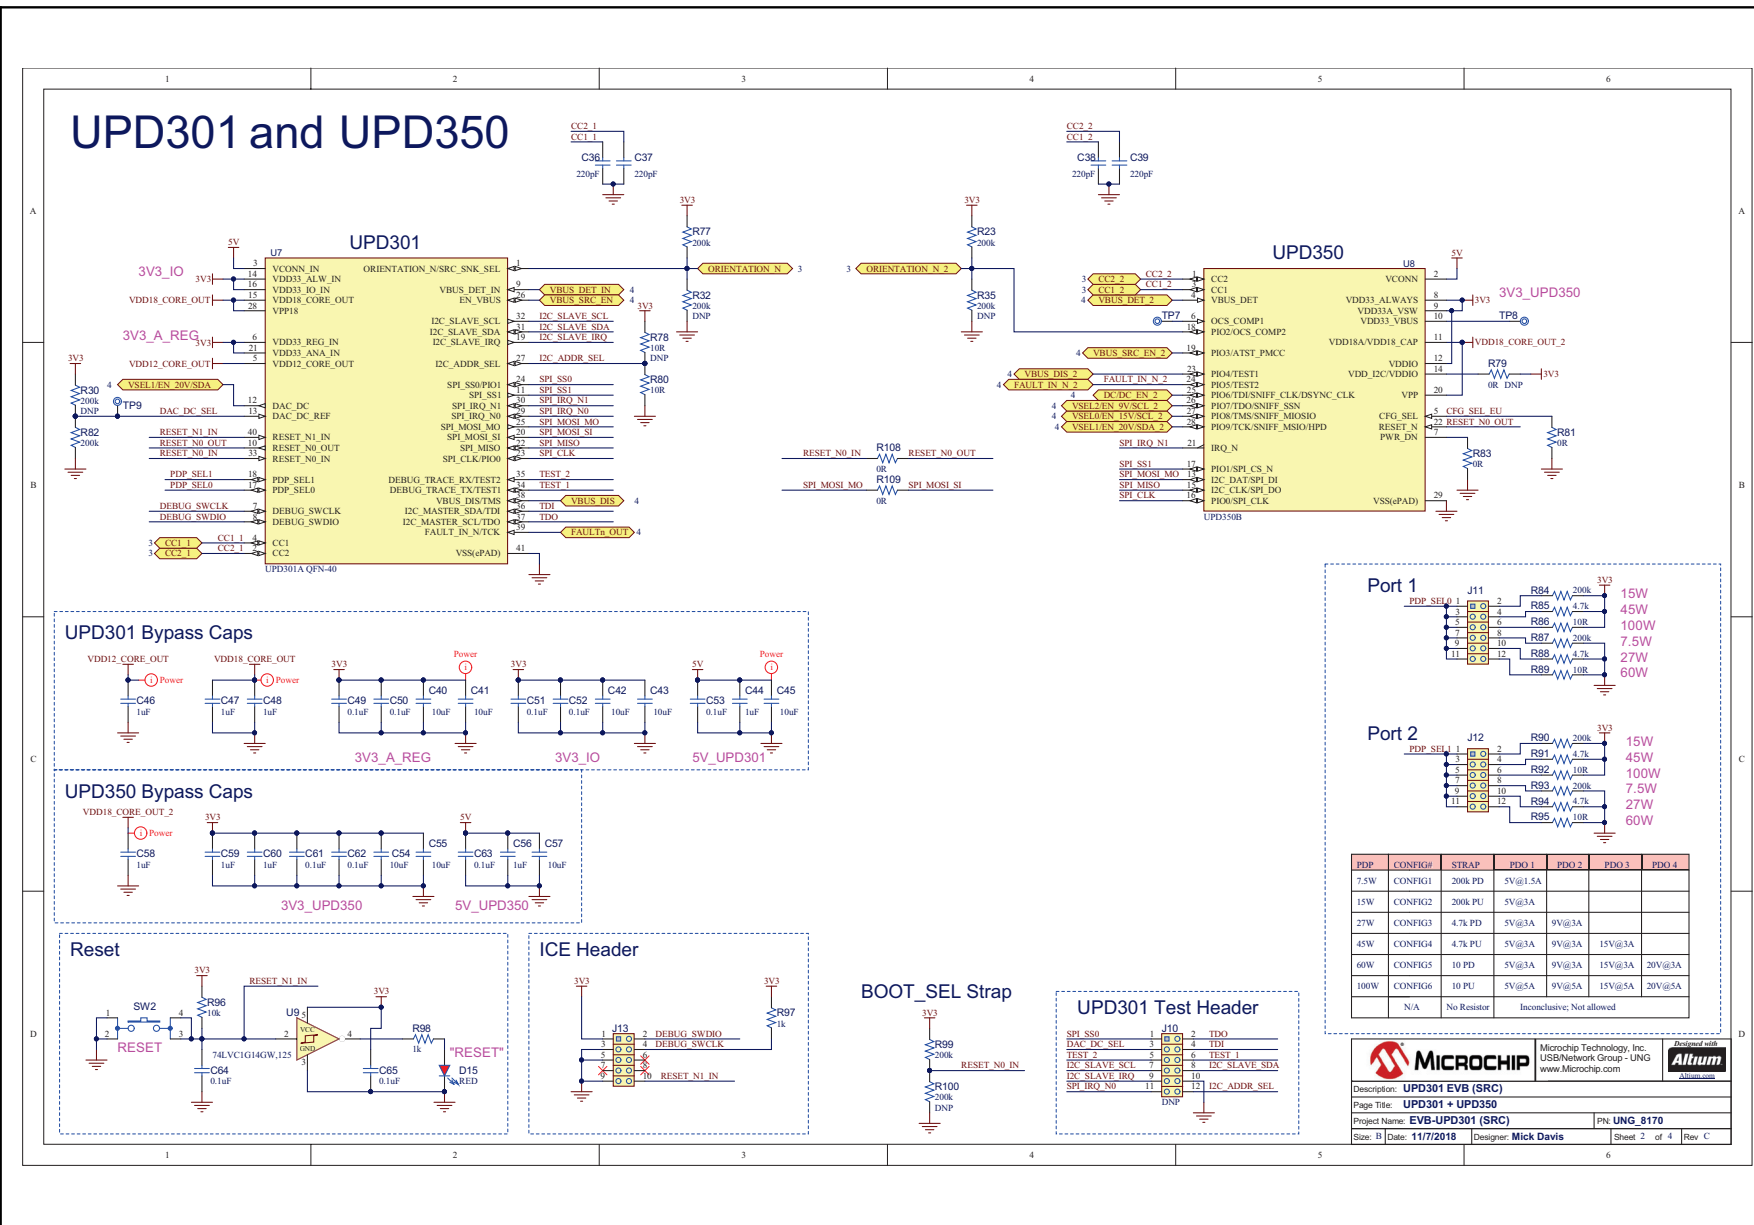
UPD301 and UPD350

UPD301

U7

3V3_IO
VDD18_CORE_OUT
3V3_A_REG
VDD12_CORE_OUT

VCONN_IN
VDD33_ALW_IN
VDD33_IO_IN
VDD18_CORE_OUT
VPP18
VDD33_REG_IN
VDD33_ANA_IN
VDD12_CORE_OUT
DAC_DC
DAC_DC_REF
RESET_N1_IN
RESET_N0_OUT
RESET_N0_IN
PDP_SEL1
PDP_SEL0
DEBUG_SWCLK
DEBUG_SWDIO
CC1
CC2

ORIENTATION_N/SRC_SNK_SEL
VBUS_DET_IN
EN_VBUS
I2C_SLAVE_SCL
I2C_SLAVE_SDA
I2C_SLAVE_IRQ
I2C_ADDR_SEL
SPI_SS0/PIO1
SPI_SS1
SPI_IRQ_N1
SPI_IRQ_N0
SPI_MOSI_MO
SPI_MOSI_SI
SPI_MISO
SPI_CLK/PIO0
DEBUG_TRACE_RX/TEST2
DEBUG_TRACE_TX/TEST1
VBUS_DIS/TMS
I2C_MASTER_SDA/TDI
I2C_MASTER_SCL/TDO
FAULT_IN_N/TCK
VSS(ePAD)

UPD301A QFN-40

R77 200k
ORIENTATION_N
R32 200k DNP
R78 10R DNP
R80 10R
R30 200k DNP
R82 200k
TP9
VSEL1/EN_20V/SDA
DAC_DC_SEL
VBUS_DET_IN
VBUS_SRC_EN
VBUS_DIS
FAULTn_OUT
CC1_1
CC2_1

CC2_1
CC1_1
C36 220pF
C37 220pF
CC2_2
CC1_2
C38 220pF
C39 220pF

R23 200k
R35 200k DNP
ORIENTATION_N_2

UPD350
U8

CC2
CC1
VBUS_DET
OCS_COMP1
PIO2/OCS_COMP2
PIO3/ATST_PMCC
PIO4/TEST1
PIO5/TEST2
PIO6/TDI/SNIFF_CLK/DSYNC_CLK
PIO7/TDO/SNIFF_SSN
PIO8/TMS/SNIFF_MIOSIO
PIO9/TCK/SNIFF_MSIO/HPD
IRQ_N
PIO1/SPI_CS_N
I2C_DAT/SPI_DI
I2C_CLK/SPI_DO
PIO0/SPI_CLK

VCONN
VDD33_ALWAYS
VDD33A_VSW
VDD33_VBUS
VDD18A/VDD18_CAP
VDDIO
VDD_I2C/VDDIO
VPP
CFG_SEL
RESET_N
PWR_DN
VSS(ePAD)

UPD350B

3V3_UPD350
TP8
TP7
VDD18_CORE_OUT_2
R79 0R DNP
CFG_SEL_EU
RESET_N0_OUT
R81 0R
R83 0R
VBUS_SRC_EN_2
VBUS_DIS_2
FAULT_IN_N_2
DC/DC_EN_2
VSEL2/EN_9V/SCL_2
VSEL0/EN_15V/SCL_2
VSEL1/EN_20V/SDA_2
SPI_IRQ_N1
SPI_SS1
SPI_MOSI_MO
SPI_MISO
SPI_CLK

RESET_N0_IN R108 0R RESET_N0_OUT
SPI_MOSI_MO R109 0R SPI_MOSI_SI

UPD301 Bypass Caps
VDD12_CORE_OUT
VDD18_CORE_OUT
Power
C46 1uF
C47 1uF
C48 1uF
C49 0.1uF
C50 0.1uF
C40 10uF
C41 10uF
C51 0.1uF
C52 0.1uF
C42 10uF
C43 10uF
C53 0.1uF
C44 1uF
C45 10uF
3V3_A_REG
3V3_IO
5V_UPD301

UPD350 Bypass Caps
VDD18_CORE_OUT_2
C58 1uF
C59 1uF
C60 1uF
C61 0.1uF
C62 0.1uF
C54 10uF
C55 10uF
C63 0.1uF
C56 1uF
C57 10uF
3V3_UPD350
5V_UPD350

Port 1
J11
PDP_SEL0
R84 200k 15W
R85 4.7k 45W
R86 10R 100W
R87 200k 7.5W
R88 4.7k 27W
R89 10R 60W

Port 2
J12
PDP_SEL1
R90 200k 15W
R91 4.7k 45W
R92 10R 100W
R93 200k 7.5W
R94 4.7k 27W
R95 10R 60W

| PDP | CONFIG# | STRAP | PDO 1 | PDO 2 | PDO 3 | PDO 4 |
|---|---|---|---|---|---|---|
| 7.5W | CONFIG1 | 200k PD | 5V@1.5A | | | |
| 15W | CONFIG2 | 200k PU | 5V@3A | | | |
| 27W | CONFIG3 | 4.7k PD | 5V@3A | 9V@3A | | |
| 45W | CONFIG4 | 4.7k PU | 5V@3A | 9V@3A | 15V@3A | |
| 60W | CONFIG5 | 10 PD | 5V@3A | 9V@3A | 15V@3A | 20V@3A |
| 100W | CONFIG6 | 10 PU | 5V@5A | 9V@5A | 15V@5A | 20V@5A |
| | N/A | No Resistor | Inconclusive; Not allowed | | | |

Reset
SW2
RESET
R96 10k
RESET_N1_IN
U9
74LVC1G14GW,125
C64 0.1uF
C65 0.1uF
R98 1k
"RESET"
D15 RED

ICE Header
J13
DEBUG_SWDIO
DEBUG_SWCLK
RESET_N1_IN
R97 1k

BOOT_SEL Strap
R99 200k
RESET_N0_IN
R100 200k DNP

UPD301 Test Header
J10
SPI_SS0
DAC_DC_SEL
TEST_2
I2C_SLAVE_SCL
I2C_SLAVE_IRQ
SPI_IRQ_N0
TDO
TDI
TEST_1
I2C_SLAVE_SDA
I2C_ADDR_SEL
DNP

MICROCHIP
Microchip Technology, Inc.
USB/Network Group - UNG
www.Microchip.com
Designed with Altium
Description: UPD301 EVB (SRC)
Page Title: UPD301 + UPD350
Project Name: EVB-UPD301 (SRC)
PN: UNG_8170
Size: B Date: 11/7/2018 Designer: Mick Davis Sheet 2 of 4 Rev C

1 2 3 4 5 6
A B C D